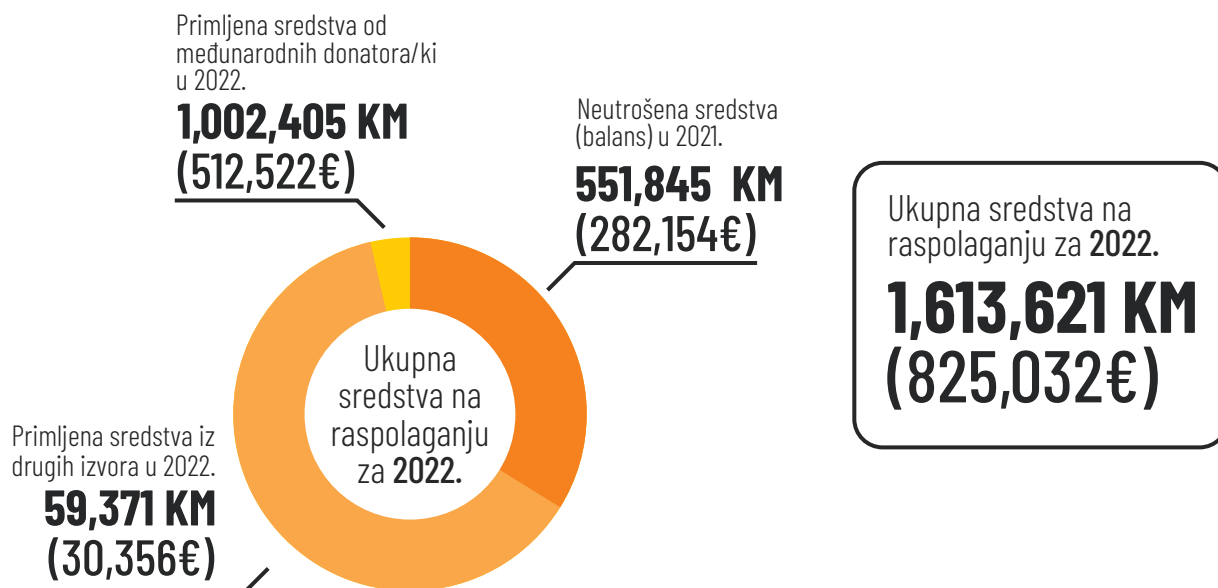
Primljena sredstva od međunarodnih donatora/ki u 2022.
1,002,405 KM
(512,522€)

Neutrošena sredstva (balans) u 2021.
551,845 KM
(282,154€)

Ukupna sredstva na raspolaganju za 2022.
1,613,621 KM
(825,032€)

Ukupna sredstva na raspolaganju za 2022.

Primljena sredstva iz drugih izvora u 2022.
59,371 KM
(30,356€)